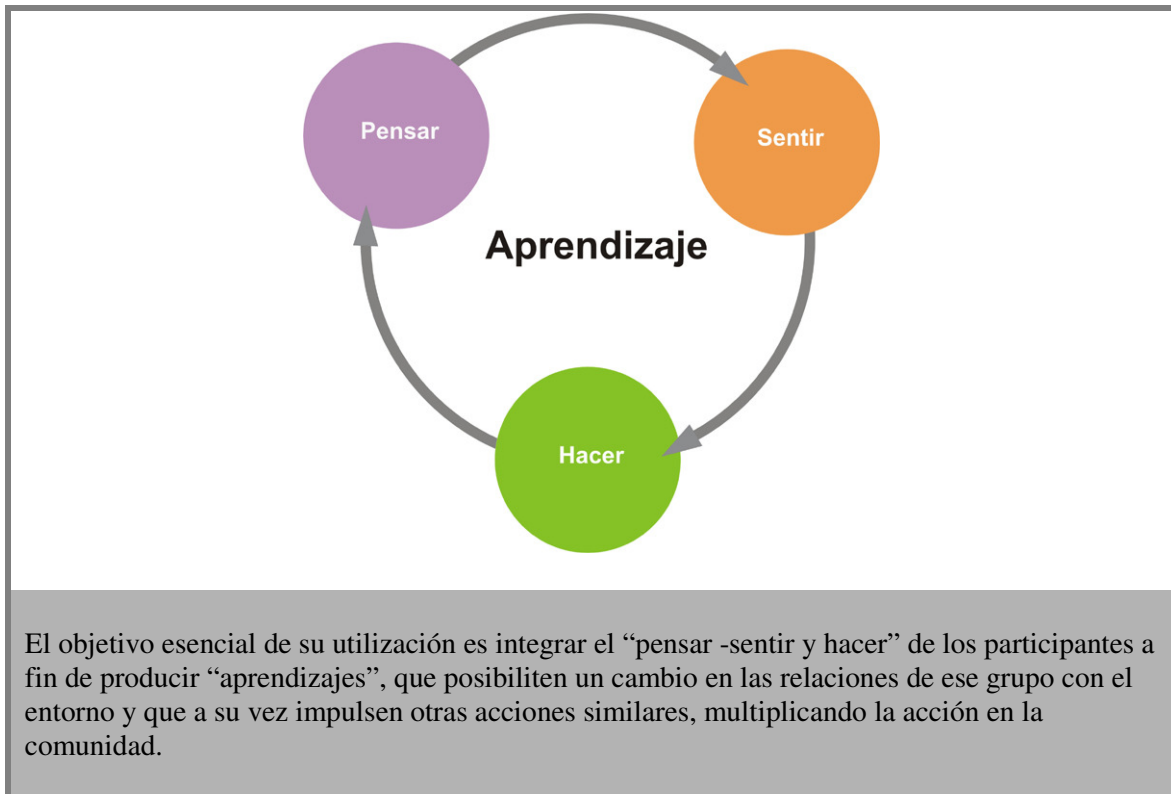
Pensar

Sentir

Aprendizaje

Hacer

El objetivo esencial de su utilización es integrar el “pensar -sentir y hacer” de los participantes a fin de producir “aprendizajes”, que posibiliten un cambio en las relaciones de ese grupo con el entorno y que a su vez impulsen otras acciones similares, multiplicando la acción en la comunidad.